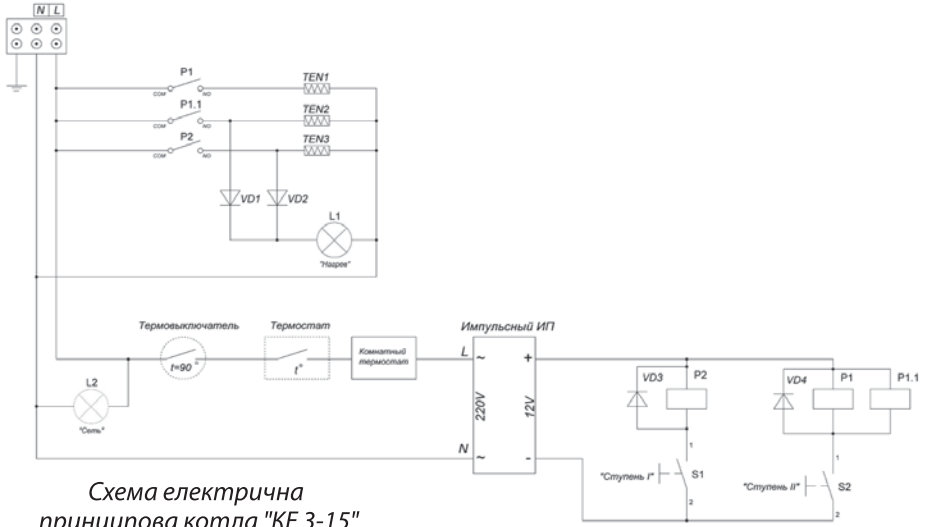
N L

P1
COM NO
TEN1

P1.1
COM NO
TEN2

P2
COM NO
TEN3

VD1 VD2

L1
"Нагрев"

Термовыключатель
t=90°

Термостат
t°

Комнатный термостат

Импульсный ИП
L ~ +
220V 12V
N ~ -

L2
"Сеть"

VD3 P2
VD4 P1 P1.1

1
"Ступень I" S1
2

1
"Ступень II" S2
2

Схема електрична принципова котла "KE 3-15"